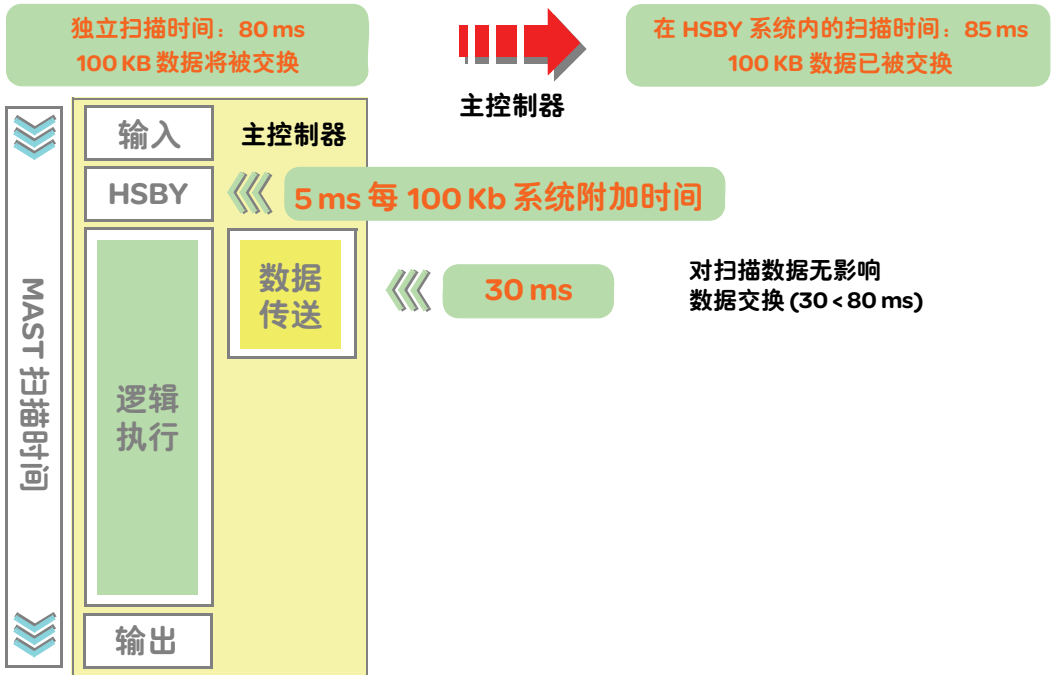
独立扫描时间：80 ms
100 KB 数据将被交换

主控制器

在 HSBY 系统内的扫描时间：85 ms
100 KB 数据已被交换

MAST 扫描时间

输入

主控制器

HSBY

5 ms 每 100 Kb 系统附加时间

数据传送

30 ms

对扫描数据无影响
数据交换 (30 < 80 ms)

逻辑执行

输出